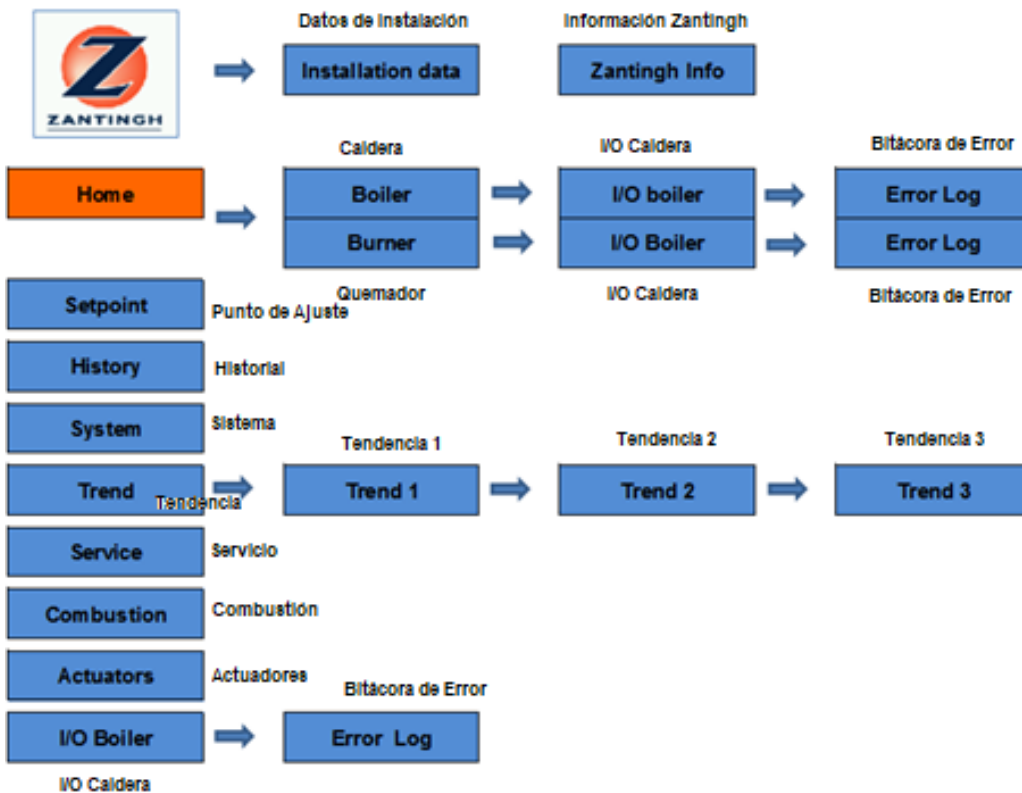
ZANTINGH

Datos de instalación
Installation data

Información Zantingh
Zantingh Info

Home

Caldera
Boiler
Burner
Quemador

I/O Caldera
I/O boiler
I/O Boiler
I/O Caldera

Bitácora de Error
Error Log
Error Log
Bitácora de Error

Setpoint
Punto de Ajuste

History
Historial

System
Sistema

Trend
Tendencia

Tendencia 1
Trend 1

Tendencia 2
Trend 2

Tendencia 3
Trend 3

Service
Servicio

Combustion
Combustión

Actuators
Actuadores

I/O Boiler
I/O Caldera

Bitácora de Error
Error Log